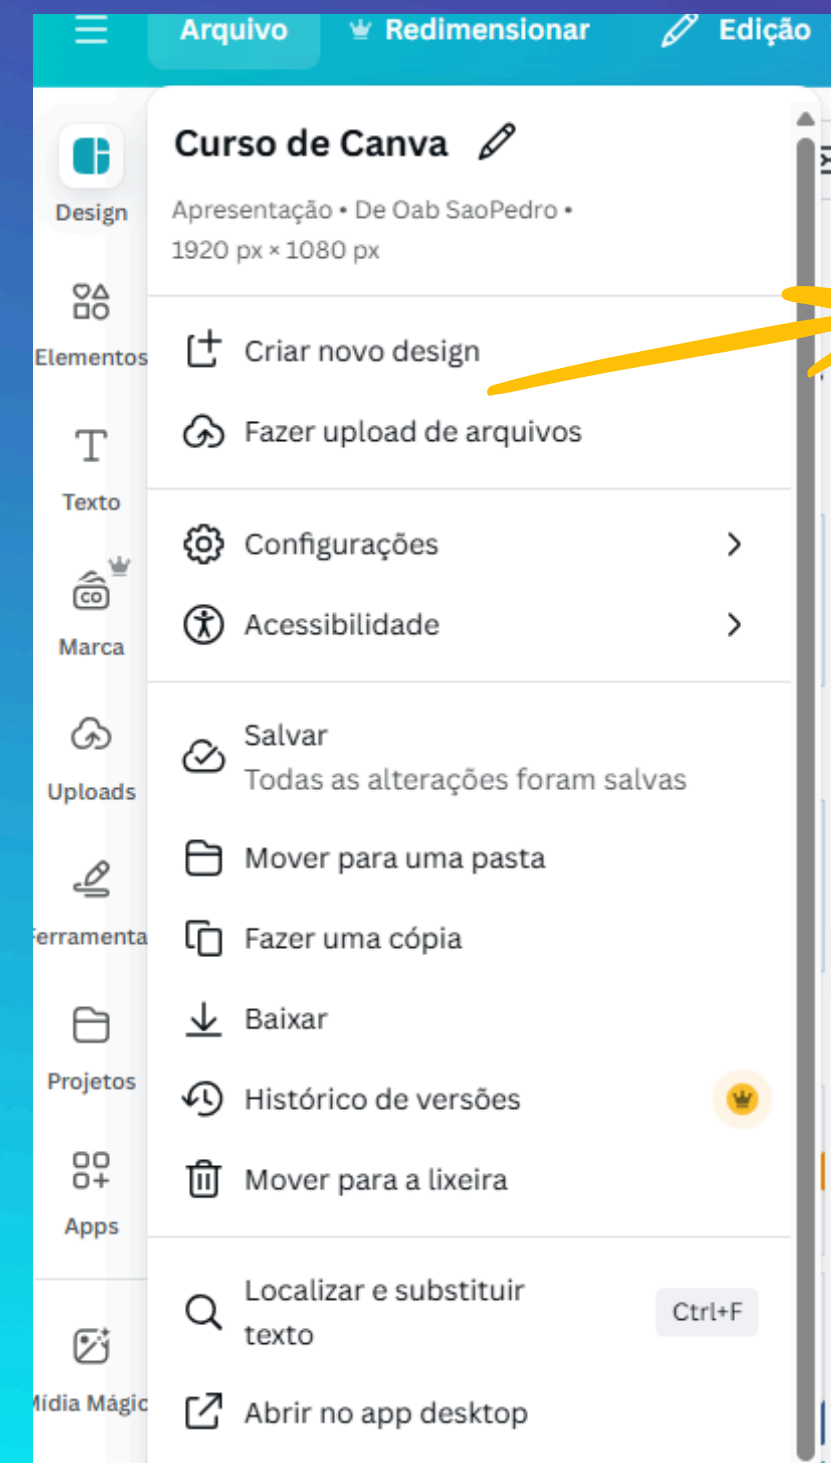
Arquivo Redimensionar Edição

Design

Elementos

Texto

Marca

Uploads

errramenta

Projetos

Apps

ídia Mágic

Curso de Canva

Apresentação • De Oab SaoPedro • 1920 px × 1080 px

Criar novo design

Fazer upload de arquivos

Configurações

Acessibilidade

Salvar
Todas as alterações foram salvas

Mover para uma pasta

Fazer uma cópia

Baixar

Histórico de versões

Mover para a lixeira

Localizar e substituir texto Ctrl+F

Abrir no app desktop